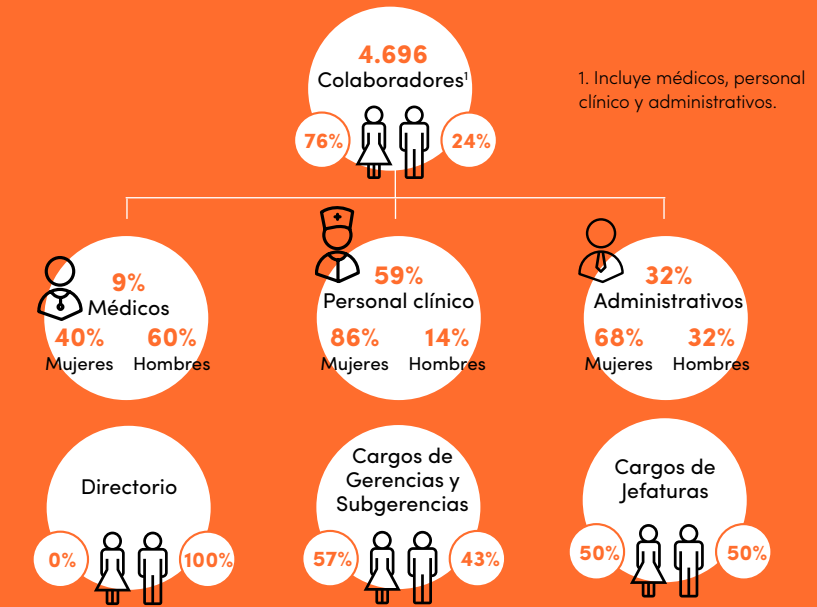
4.696
Colaboradores$^1$

1. Incluye médicos, personal clínico y administrativos.

76%

24%

9%
Médicos
40% Mujeres
60% Hombres

59%
Personal clínico
86% Mujeres
14% Hombres

32%
Administrativos
68% Mujeres
32% Hombres

Directorio
0%
100%

Cargos de Gerencias y Subgerencias
57%
43%

Cargos de Jefaturas
50%
50%